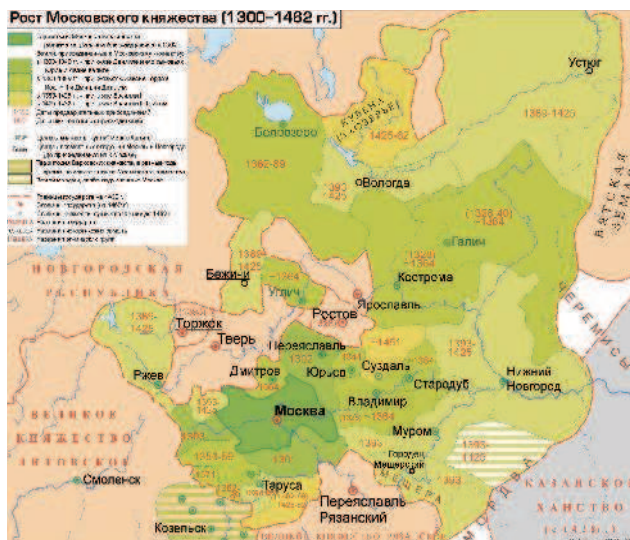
Рост Московского княжества (1300–1482 гг.)

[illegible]

Устюг
1363–1425
Белоозеро
Кубена (Заозерье)
1425–62
1362–89
1393–1427
Вологда
(1328–40) –1364
Галич
1360 –1364
Кострома
1360–1425
–1364
Бежичи
Углич
Ярославль
Новгородская республика
1365–1425
Торжок
Ростов
Тверь
Переяславль
–1461
1332
1392–1425
Нижний Новгород
Ржев
Дмитров
Юрьев
Суздаль
Стародуб
Москва
Владимир
–1364
Великое княжество Литовское
Муром
1393
Городец Мещерский
1392–1420
1393
Смоленск
Таруса
Мещера
Переяславль Рязанский
Козельск
Мордва
Казанское ханство
Вятская земля
Черемисы